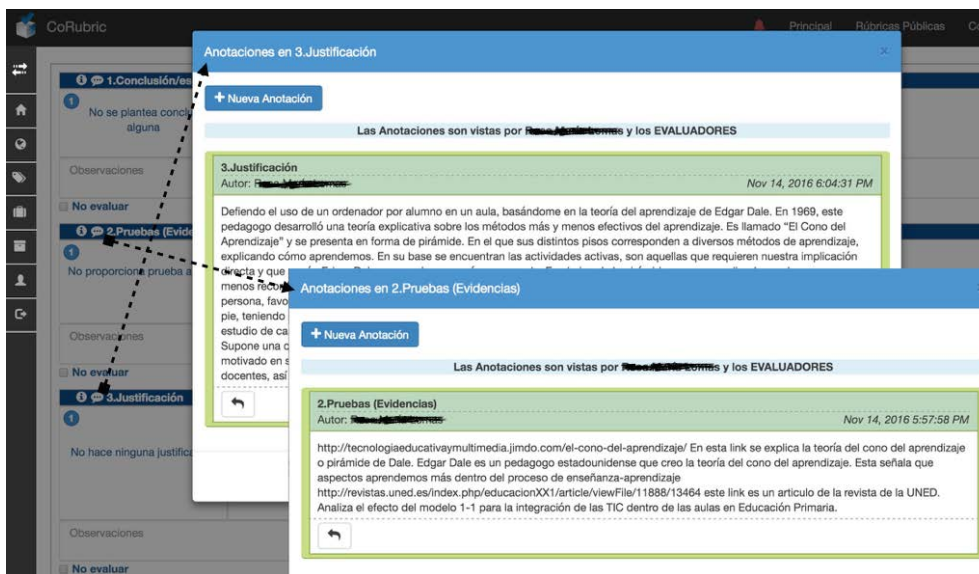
CoRubric

Principal Rúbricas Públicas Co

1.Conclusión/es

1

No se plantea conclusión alguna

Observaciones

No evaluar

2.Pruebas (Evidencias)

No proporciona prueba a

Observaciones

No evaluar

3.Justificación

1

No hace ninguna justifica

Observaciones

No evaluar

Anotaciones en 3.Justificación

×

+ Nueva Anotación

Las Anotaciones son vistas por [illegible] y los EVALUADORES

3.Justificación

Autor: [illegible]

Nov 14, 2016 6:04:31 PM

Defiendo el uso de un ordenador por alumno en un aula, basándome en la teoría del aprendizaje de Edgar Dale. En 1969, este pedagogo desarrolló una teoría explicativa sobre los métodos más y menos efectivos del aprendizaje. Es llamado "El Cono del Aprendizaje" y se presenta en forma de pirámide. En el que sus distintos pisos corresponden a diversos métodos de aprendizaje, explicando cómo aprendemos. En su base se encuentran las actividades activas, son aquellas que requieren nuestra implicación directa y que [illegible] menos recor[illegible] persona, favo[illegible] pie, teniendo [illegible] estudio de ca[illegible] Supone una c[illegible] motivado en s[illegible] docentes, así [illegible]

Anotaciones en 2.Pruebas (Evidencias)

+ Nueva Anotación

Las Anotaciones son vistas por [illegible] y los EVALUADORES

2.Pruebas (Evidencias)

Autor: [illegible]

Nov 14, 2016 5:57:58 PM

http://tecnologiaeducativaymultimedia.jimdo.com/el-cono-del-aprendizaje/ En esta link se explica la teoría del cono del aprendizaje o pirámide de Dale. Edgar Dale es un pedagogo estadounidense que creo la teoría del cono del aprendizaje. Esta señala que aspectos aprendemos más dentro del proceso de enseñanza-aprendizaje http://revistas.uned.es/index.php/educacionXX1/article/viewFile/11888/13464 este link es un articulo de la revista de la UNED. Analiza el efecto del modelo 1-1 para la integración de las TIC dentro de las aulas en Educación Primaria.